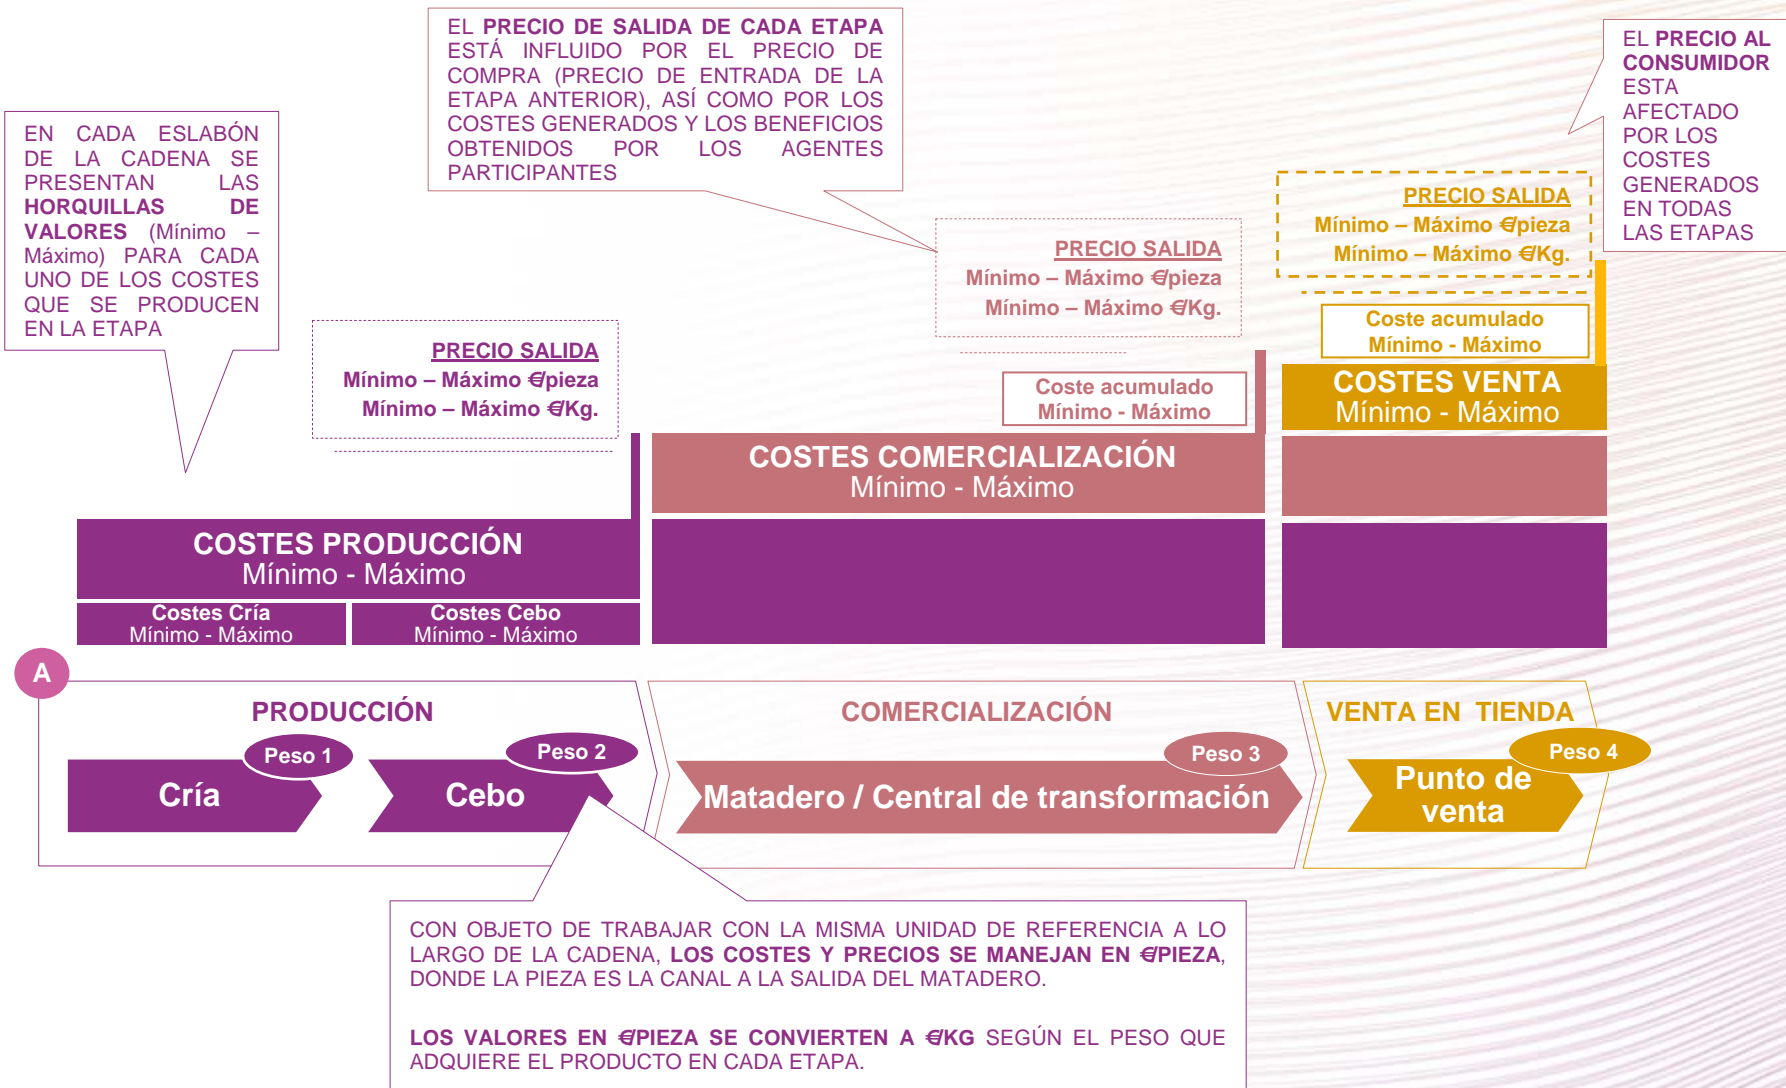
EL PRECIO DE SALIDA DE CADA ETAPA ESTÁ INFLUIDO POR EL PRECIO DE COMPRA (PRECIO DE ENTRADA DE LA ETAPA ANTERIOR), ASÍ COMO POR LOS COSTES GENERADOS Y LOS BENEFICIOS OBTENIDOS POR LOS AGENTES PARTICIPANTES

EL PRECIO AL CONSUMIDOR ESTA AFECTADO POR LOS COSTES GENERADOS EN TODAS LAS ETAPAS

EN CADA ESLABÓN DE LA CADENA SE PRESENTAN LAS HORQUILLAS DE VALORES (Mínimo – Máximo) PARA CADA UNO DE LOS COSTES QUE SE PRODUCEN EN LA ETAPA

PRECIO SALIDA
Mínimo – Máximo €/pieza
Mínimo – Máximo €/Kg.

PRECIO SALIDA
Mínimo – Máximo €/pieza
Mínimo – Máximo €/Kg.

PRECIO SALIDA
Mínimo – Máximo €/pieza
Mínimo – Máximo €/Kg.

Coste acumulado
Mínimo - Máximo

Coste acumulado
Mínimo - Máximo

COSTES VENTA
Mínimo - Máximo

COSTES COMERCIALIZACIÓN
Mínimo - Máximo

COSTES PRODUCCIÓN
Mínimo - Máximo

Costes Cría
Mínimo - Máximo

Costes Cebo
Mínimo - Máximo

A

PRODUCCIÓN

COMERCIALIZACIÓN

VENTA EN TIENDA

Peso 1
Cría

Peso 2
Cebo

Peso 3
Matadero / Central de transformación

Peso 4
Punto de venta

CON OBJETO DE TRABAJAR CON LA MISMA UNIDAD DE REFERENCIA A LO LARGO DE LA CADENA, LOS COSTES Y PRECIOS SE MANEJAN EN €/PIEZA, DONDE LA PIEZA ES LA CANAL A LA SALIDA DEL MATADERO.

LOS VALORES EN €/PIEZA SE CONVIERTEN A €/KG SEGÚN EL PESO QUE ADQUIERE EL PRODUCTO EN CADA ETAPA.